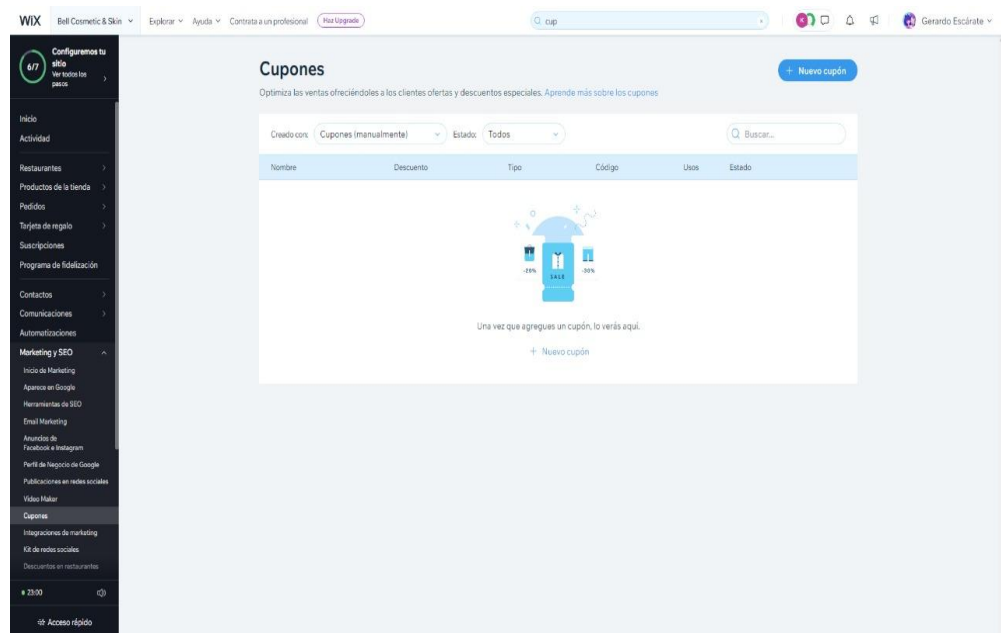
WiX Bell Cosmetic & Skin Explorar Ayuda Contrata a un profesional Haz Upgrade

cup

Gerardo Escárate

6/7 Configuremos tu sitio Ver todos los pasos

Inicio
Actividad

Restaurantes
Productos de la tienda
Pedidos
Tarjeta de regalo
Suscripciones
Programa de fidelización

Contactos
Comunicaciones
Automatizaciones
Marketing y SEO
Inicio de Marketing
Aparece en Google
Herramientas de SEO
Email Marketing
Anuncios de Facebook e Instagram
Perfil de Negocio de Google
Publicaciones en redes sociales
Video Maker
Cupones
Integraciones de marketing
Kit de redes sociales
Descuentos en restaurantes

23:00

Acceso rápido

Cupones

Optimiza las ventas ofreciéndoles a los clientes ofertas y descuentos especiales. Aprende más sobre los cupones

+ Nuevo cupón

Creado con: Cupones (manualmente) Estado: Todos

Buscar...

| Nombre | Descuento | Tipo | Código | Usos | Estado |
|---|---|---|---|---|---|

-25% SALE -30%

Una vez que agregues un cupón, lo verás aquí.

+ Nuevo cupón